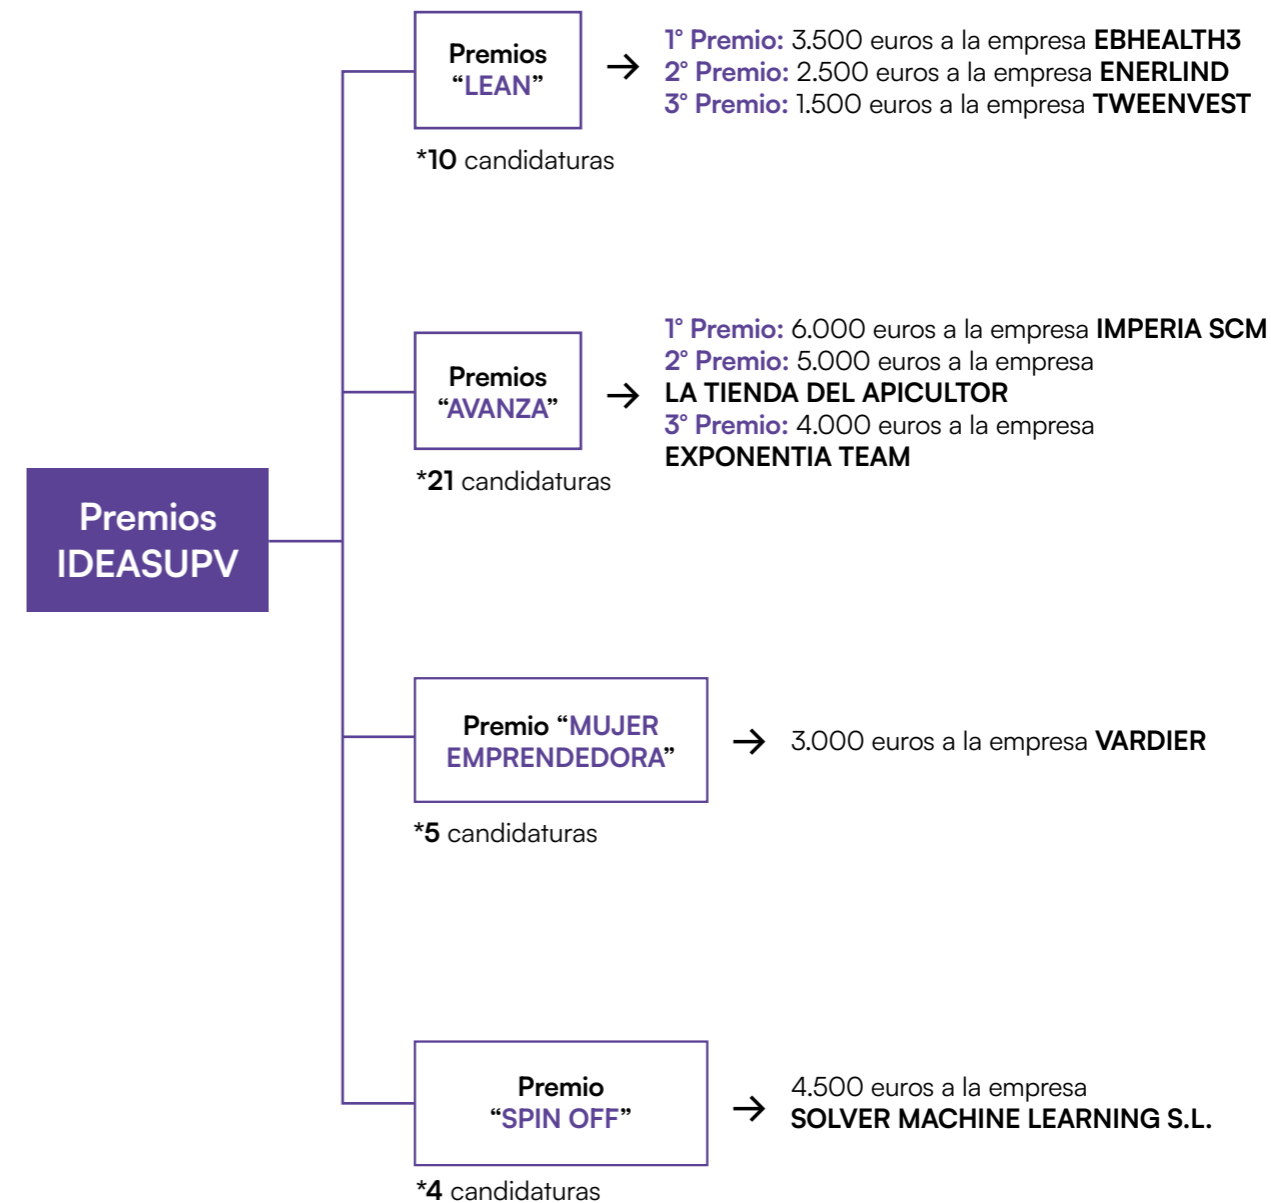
Premios IDEASUPV

Premios “LEAN”
*10 candidaturas
→ 1° Premio: 3.500 euros a la empresa EBHEALTH3
2° Premio: 2.500 euros a la empresa ENERLIND
3° Premio: 1.500 euros a la empresa TWEENVEST

Premios “AVANZA”
*21 candidaturas
→ 1° Premio: 6.000 euros a la empresa IMPERIA SCM
2° Premio: 5.000 euros a la empresa LA TIENDA DEL APICULTOR
3° Premio: 4.000 euros a la empresa EXPONENTIA TEAM

Premio “MUJER EMPRENDEDORA”
*5 candidaturas
→ 3.000 euros a la empresa VARDIER

Premio “SPIN OFF”
*4 candidaturas
→ 4.500 euros a la empresa SOLVER MACHINE LEARNING S.L.